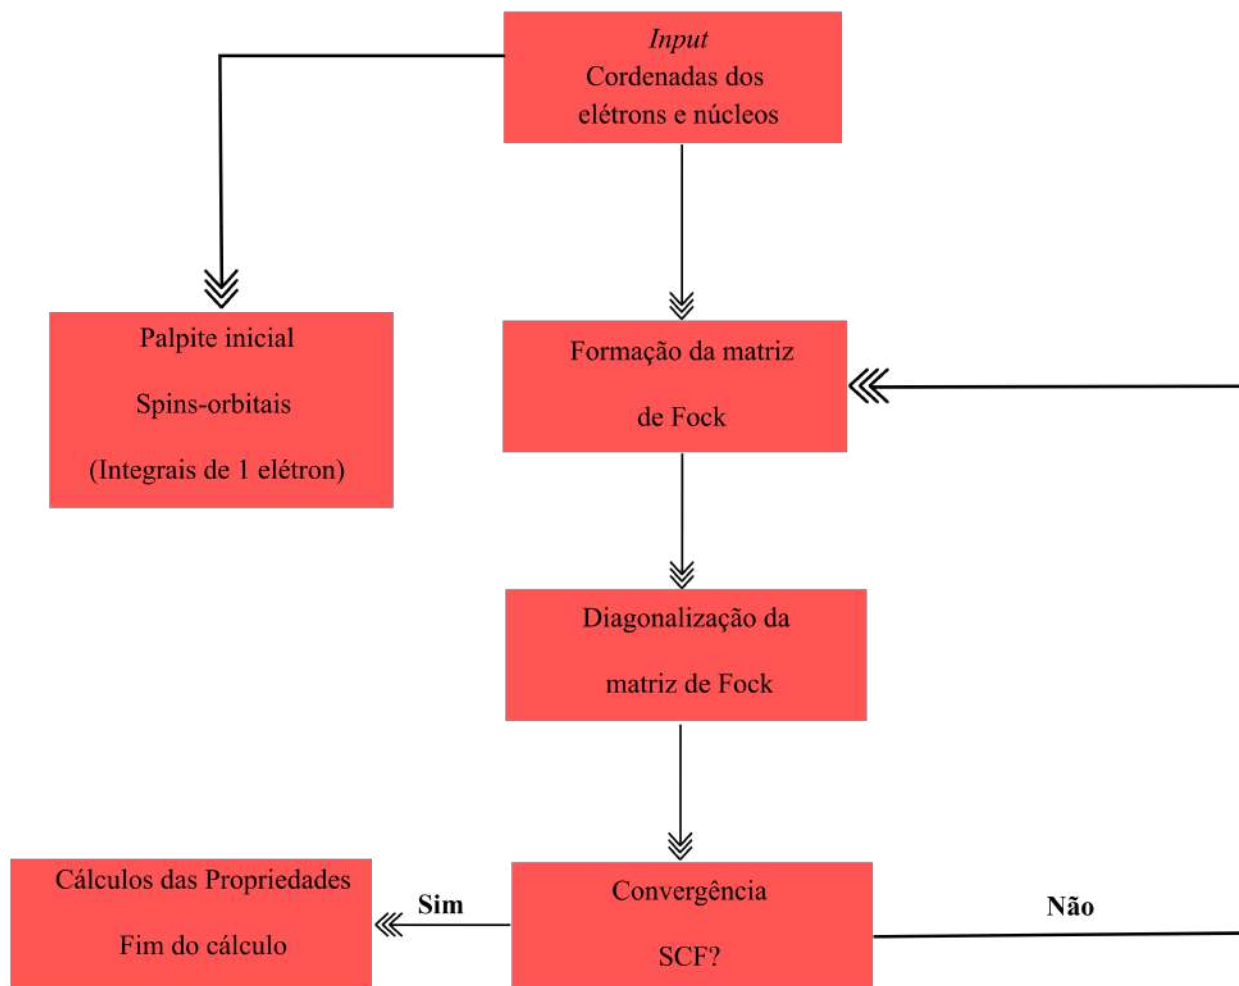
Input
Cordenadas dos elétrons e núcleos

Palpite inicial

Spins-orbitais

(Integrais de 1 elétron)

Formação da matriz

de Fock

Diagonalização da

matriz de Fock

Cálculos das Propriedades

Fim do cálculo

Sim

Convergência

SCF?

Não